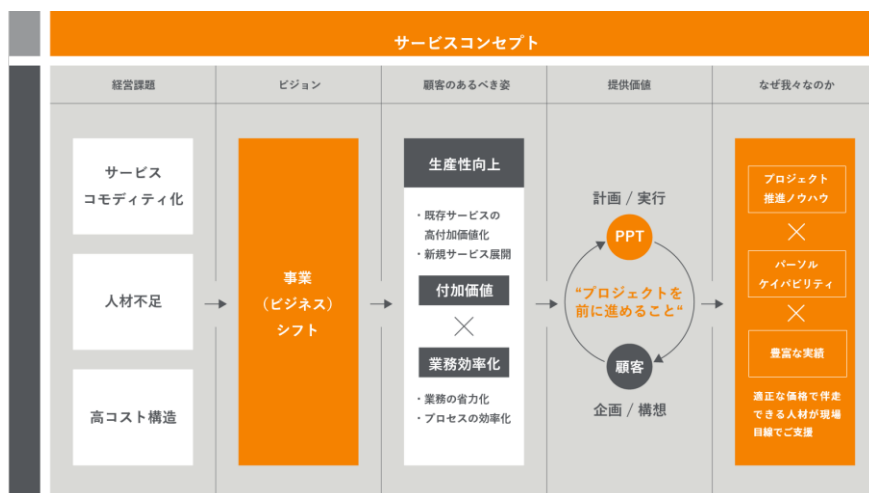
サービスコンセプト

経営課題

サービス
コモディティ化

人材不足

高コスト構造

ビジョン

事業
（ビジネス）
シフト

顧客のあるべき姿

生産性向上

・既存サービスの
高付加価値化
・新規サービス展開

付加価値

×

業務効率化

・業務の省力化
・プロセスの効率化

提供価値

計画 / 実行

PPT

"プロジェクトを
前に進めること"

顧客

企画 / 構想

なぜ我々なのか

プロジェクト
推進ノウハウ

×

パーソル
ケイパビリティ

×

豊富な実績

適正な価格で伴走
できる人材が現場
目線でご支援